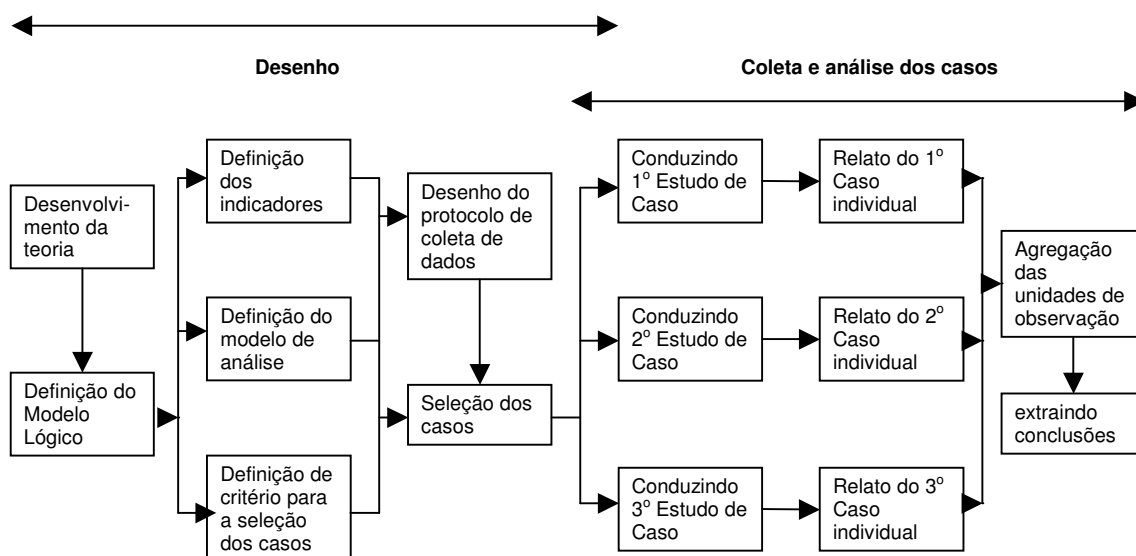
Desenho

Coleta e análise dos casos

Desenvolvimento da teoria

Definição do Modelo Lógico

Definição dos indicadores

Definição do modelo de análise

Definição de critério para a seleção dos casos

Desenho do protocolo de coleta de dados

Seleção dos casos

Conduzindo 1º Estudo de Caso

Conduzindo 2º Estudo de Caso

Conduzindo 3º Estudo de Caso

Relato do 1º Caso individual

Relato do 2º Caso individual

Relato do 3º Caso individual

Agregação das unidades de observação

extraindo conclusões